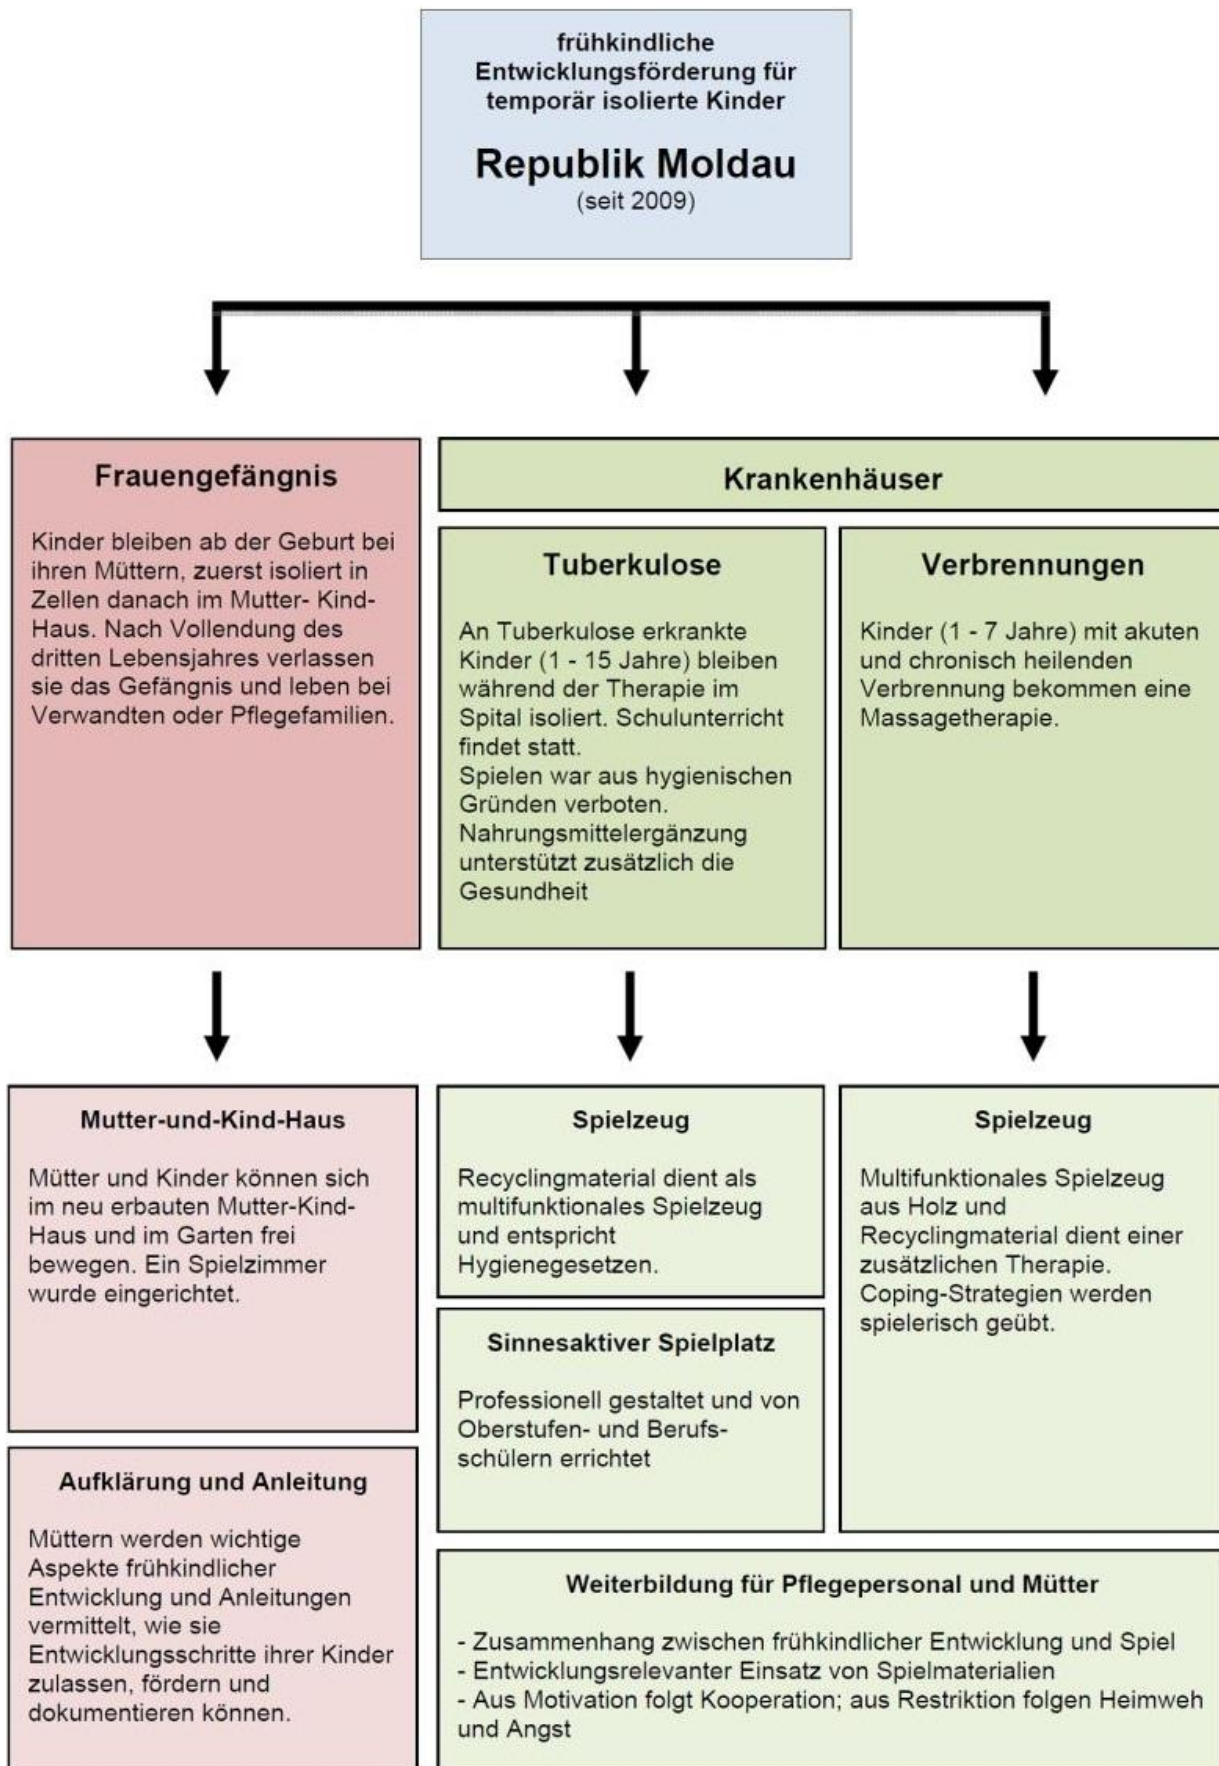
frühkindliche Entwicklungsförderung für temporär isolierte Kinder

Republik Moldau
(seit 2009)

Frauengefängnis

Kinder bleiben ab der Geburt bei ihren Müttern, zuerst isoliert in Zellen danach im Mutter- Kind-Haus. Nach Vollendung des dritten Lebensjahres verlassen sie das Gefängnis und leben bei Verwandten oder Pflegefamilien.

Krankenhäuser

Tuberkulose

An Tuberkulose erkrankte Kinder (1 - 15 Jahre) bleiben während der Therapie im Spital isoliert. Schulunterricht findet statt.
Spielen war aus hygienischen Gründen verboten.
Nahrungsmittelergänzung unterstützt zusätzlich die Gesundheit

Verbrennungen

Kinder (1 - 7 Jahre) mit akuten und chronisch heilenden Verbrennung bekommen eine Massagetherapie.

Mutter-und-Kind-Haus

Mütter und Kinder können sich im neu erbauten Mutter-Kind-Haus und im Garten frei bewegen. Ein Spielzimmer wurde eingerichtet.

Aufklärung und Anleitung

Müttern werden wichtige Aspekte frühkindlicher Entwicklung und Anleitungen vermittelt, wie sie Entwicklungsschritte ihrer Kinder zulassen, fördern und dokumentieren können.

Spielzeug

Recyclingmaterial dient als multifunktionales Spielzeug und entspricht Hygienegesetzen.

Sinnesaktiver Spielplatz

Professionell gestaltet und von Oberstufen- und Berufsschülern errichtet

Spielzeug

Multifunktionales Spielzeug aus Holz und Recyclingmaterial dient einer zusätzlichen Therapie.
Coping-Strategien werden spielerisch geübt.

Weiterbildung für Pflegepersonal und Mütter

- Zusammenhang zwischen frühkindlicher Entwicklung und Spiel
- Entwicklungsrelevanter Einsatz von Spielmaterialien
- Aus Motivation folgt Kooperation; aus Restriktion folgen Heimweh und Angst